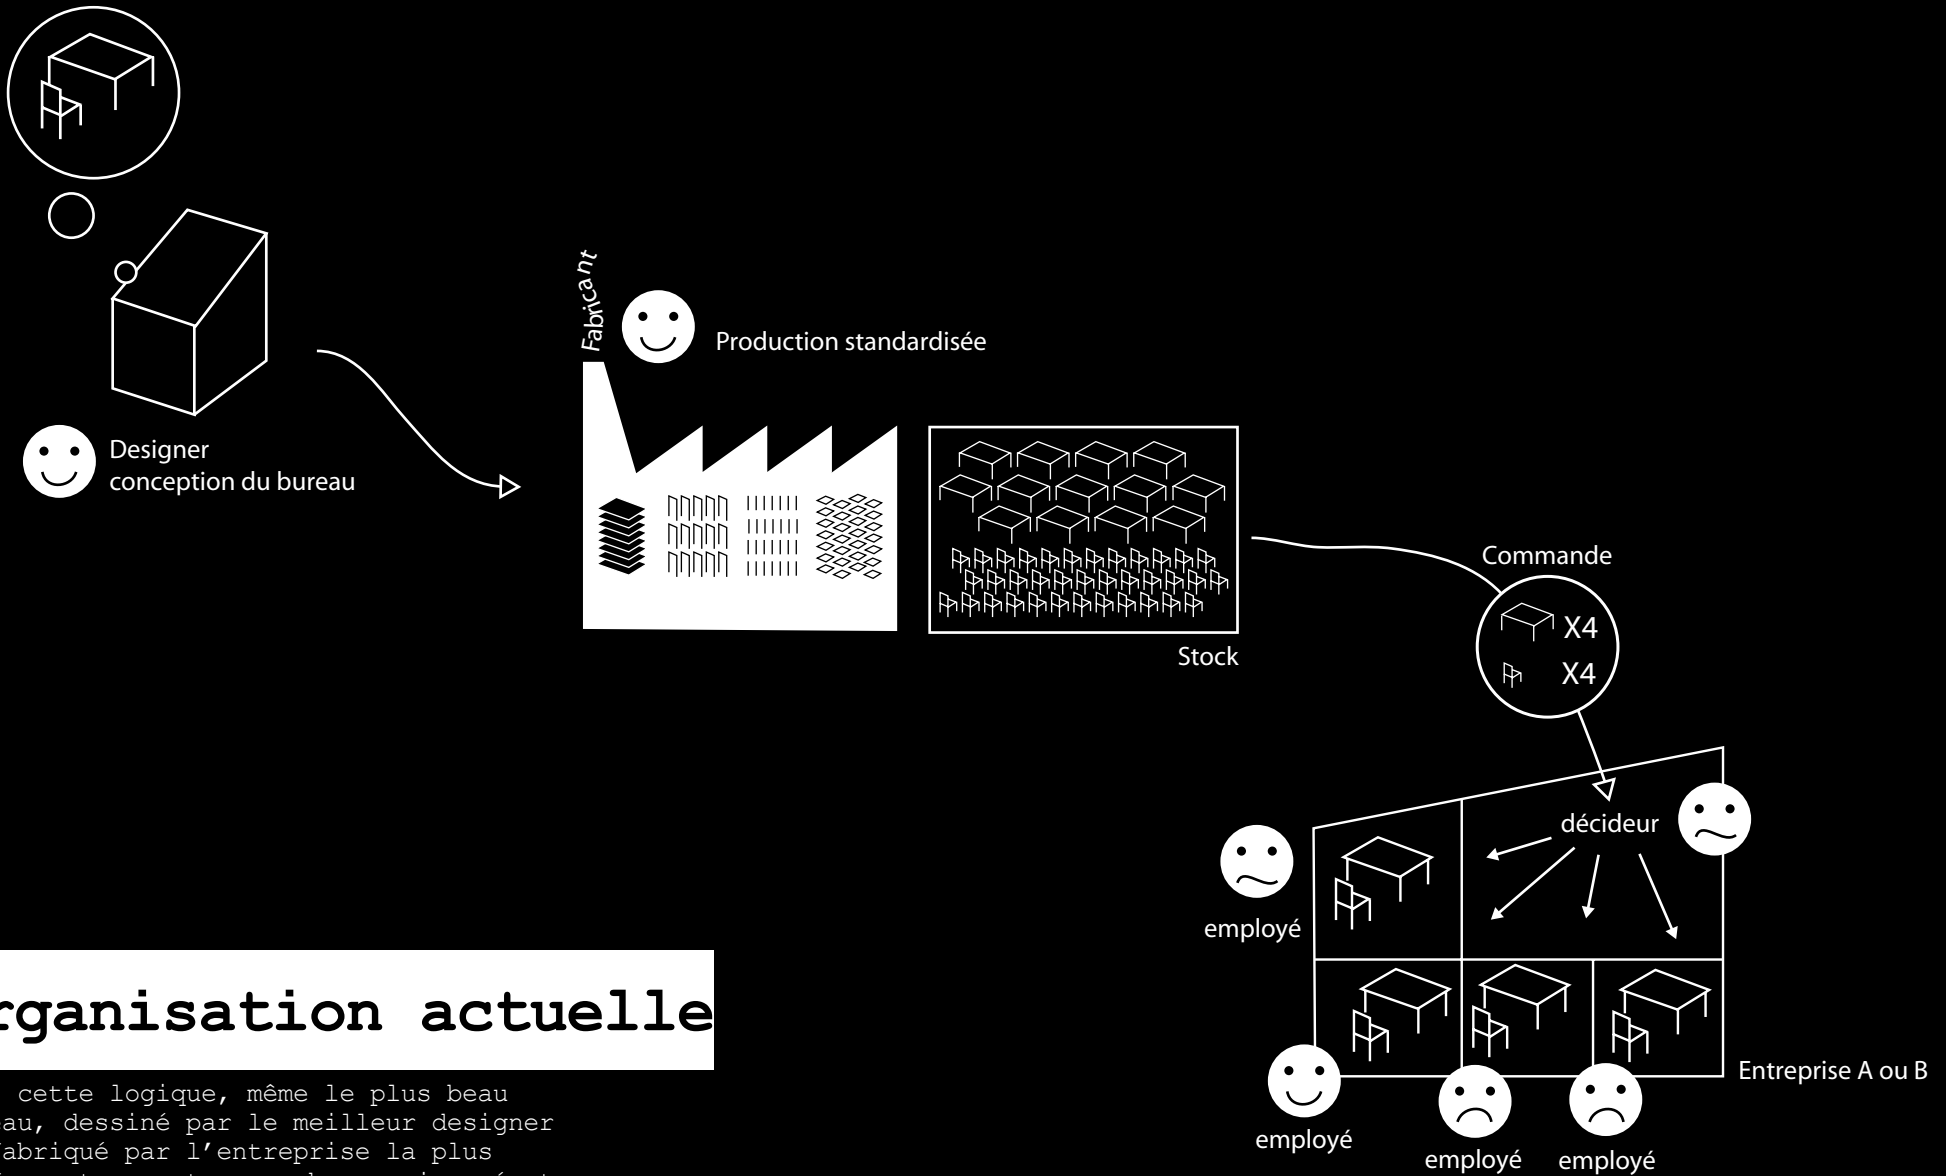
Fabricant

Production standardisée

Designer
conception du bureau

Stock

Commande

X4

X4

décideur

employé

employé

employé

employé

Entreprise A ou B

rganisation actuelle

cette logique, même le plus beau
au, dessiné par le meilleur designer
fabriqué par l'entreprise la plus
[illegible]